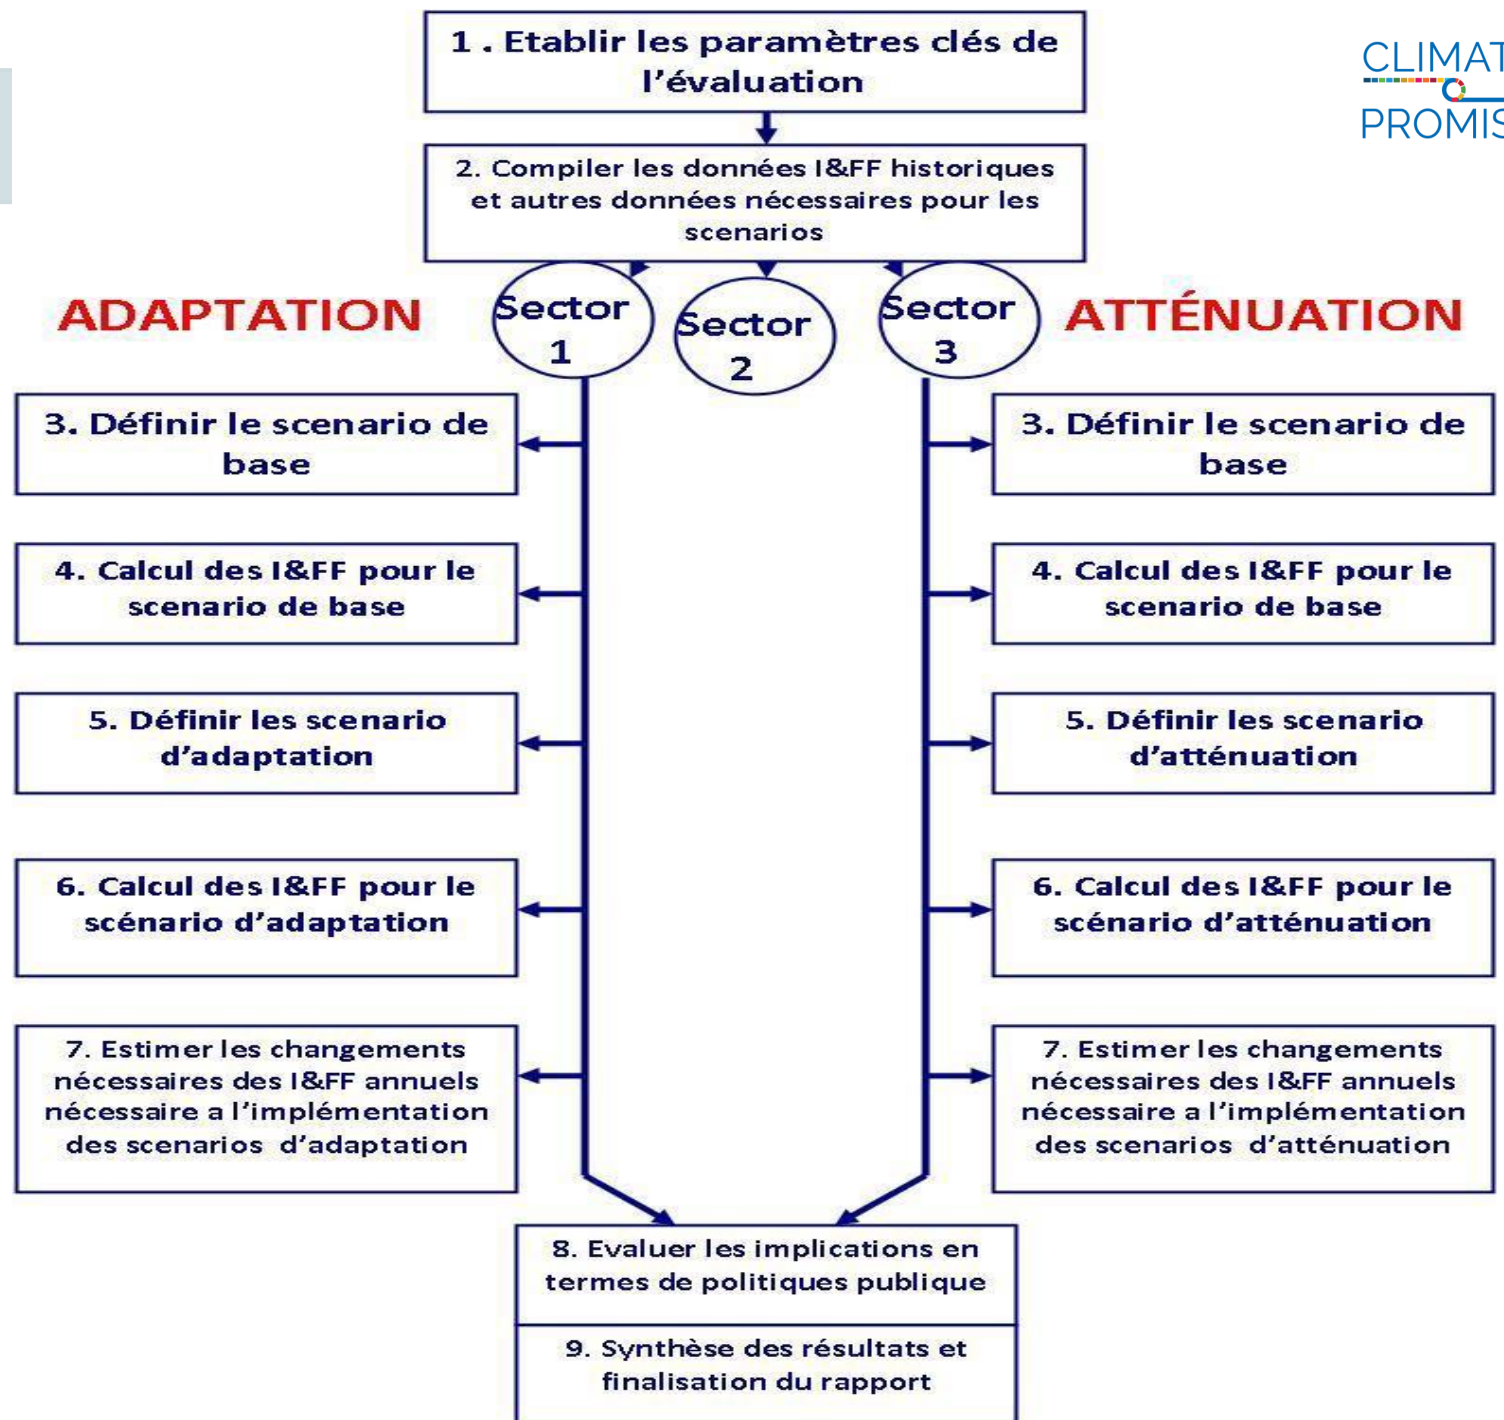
1 . Etablir les paramètres clés de l'évaluation

CLIMAT PROMIS

2. Compiler les données I&FF historiques et autres données nécessaires pour les scenarios

ADAPTATION

Sector 1

Sector 2

Sector 3

ATTÉNUATION

3. Définir le scenario de base

4. Calcul des I&FF pour le scenario de base

5. Définir les scenario d'adaptation

6. Calcul des I&FF pour le scénario d'adaptation

7. Estimer les changements nécessaires des I&FF annuels nécessaire a l'implémentation des scenarios d'adaptation

3. Définir le scenario de base

4. Calcul des I&FF pour le scenario de base

5. Définir les scenario d'atténuation

6. Calcul des I&FF pour le scénario d'atténuation

7. Estimer les changements nécessaires des I&FF annuels nécessaire a l'implémentation des scenarios d'atténuation

8. Evaluer les implications en termes de politiques publique

9. Synthèse des résultats et finalisation du rapport